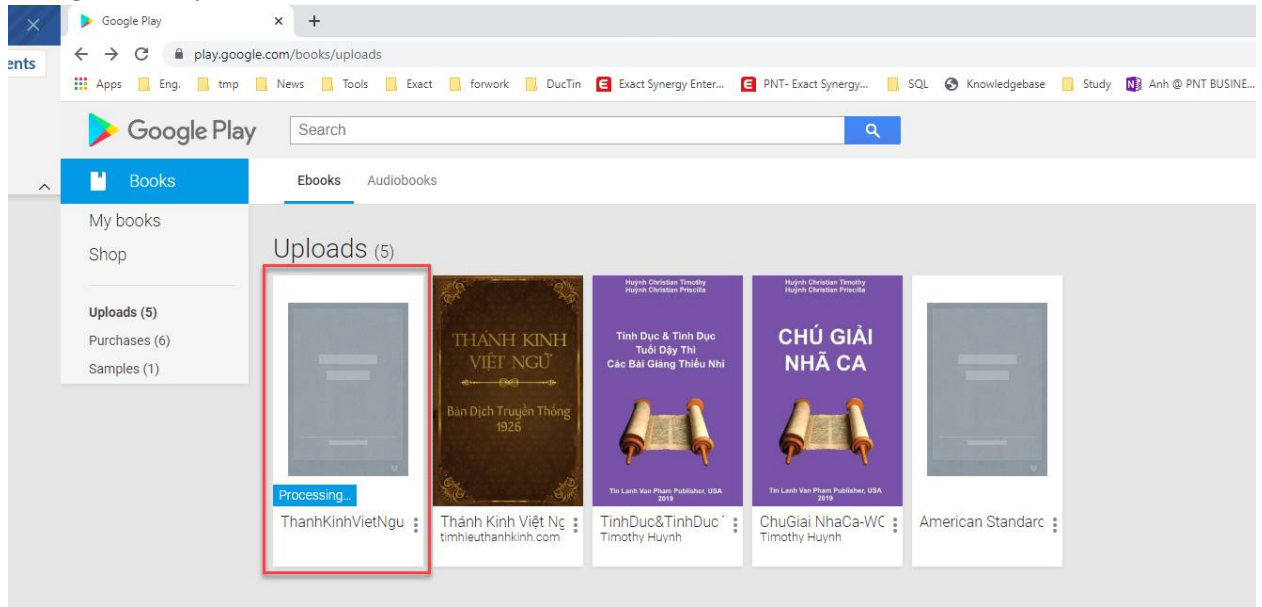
Google Play ×

+

ents

play.google.com/books/uploads

Apps Eng. tmp News Tools Exact forwork DucTin Exact Synergy Enter... PNT- Exact Synergy... SQL Knowledgebase Study Anh @ PNT BUSINE...

Google Play

Search

Books

Ebooks Audiobooks

My books

Shop

Uploads (5)

Purchases (6)

Samples (1)

Uploads (5)

Processing...

ThanhKinhVietNgu

THÁNH KINH VIỆT NGỮ

Bản Dịch Truyền Thống 1926

Thánh Kinh Việt Nç

timhieuthanhkinh.com

Huỳnh Christian Timothy
Huỳnh Christian Priscilla

Tình Dục & Tình Dục Tuổi Dậy Thì Các Bài Giảng Thiếu Nhi

Tin Lanh Van Pham Publisher, USA 2019

TinhDuc&TinhDuc

Timothy Huynh

Huỳnh Christian Timothy
Huỳnh Christian Priscilla

CHÚ GIẢI NHÃ CA

Tin Lanh Van Pham Publisher, USA 2019

ChuGiai NhaCa-WC

Timothy Huynh

American Standarc